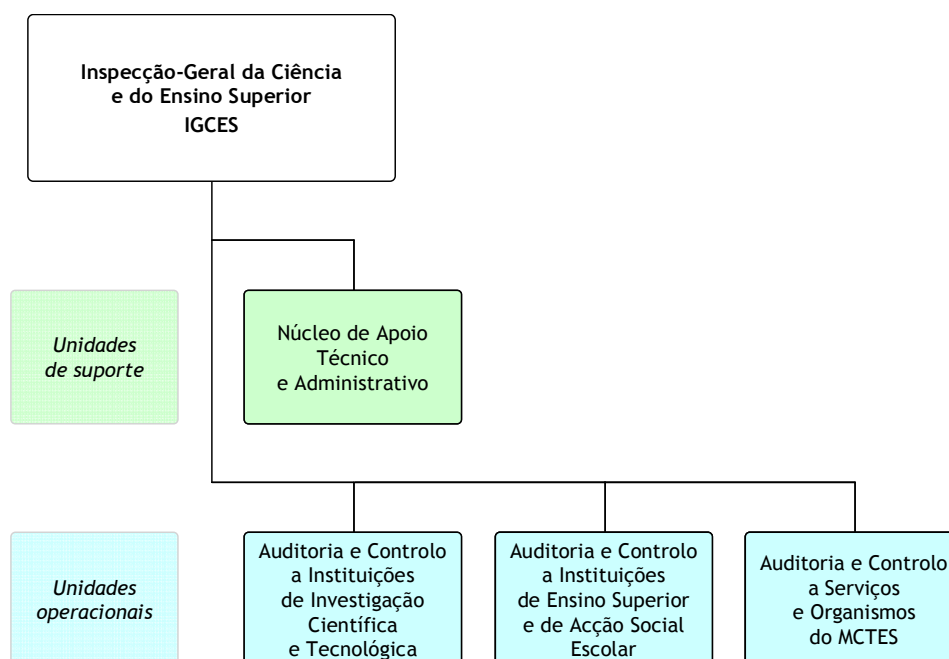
Inspecção-Geral da Ciência e do Ensino Superior
IGCES

Unidades de suporte

Núcleo de Apoio Técnico e Administrativo

Unidades operacionais

Auditoria e Controlo a Instituições de Investigação Científica e Tecnológica

Auditoria e Controlo a Instituições de Ensino Superior e de Acção Social Escolar

Auditoria e Controlo a Serviços e Organismos do MCTES